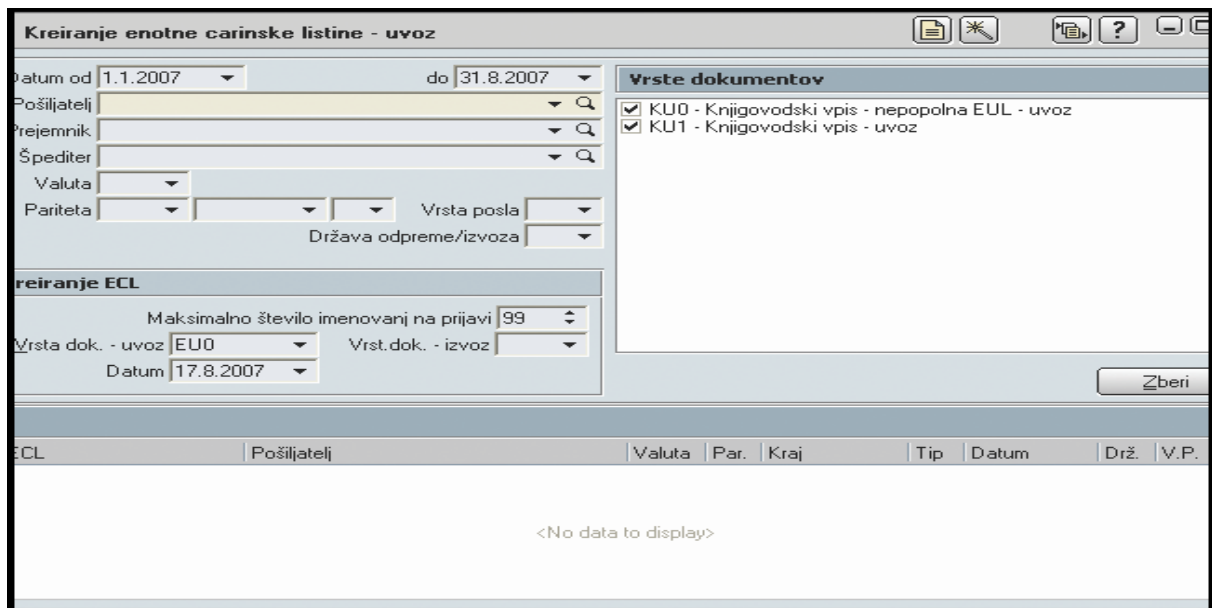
Kreiranje enotne carinske listine - uvoz

Datum od 1.1.2007
do 31.8.2007
Pošiljatelj
Prejemnik
Špediter
Valuta
Pariteta
Vrsta posla
Država odpreme/izvoza

Vrste dokumentov
☑ KU0 - Knjigovodski vpis - nepopolna EUL - uvoz
☑ KU1 - Knjigovodski vpis - uvoz

Kreiranje ECL
Maksimalno število imenovanj na prijavi 99
Vrsta dok. - uvoz EU0
Vrst.dok. - izvoz
Datum 17.8.2007

Zberi

| ECL | Pošiljatelj | Valuta | Par. | Kraj | Tip | Datum | Drž. | V.P. |
|---|---|---|---|---|---|---|---|---|

<No data to display>